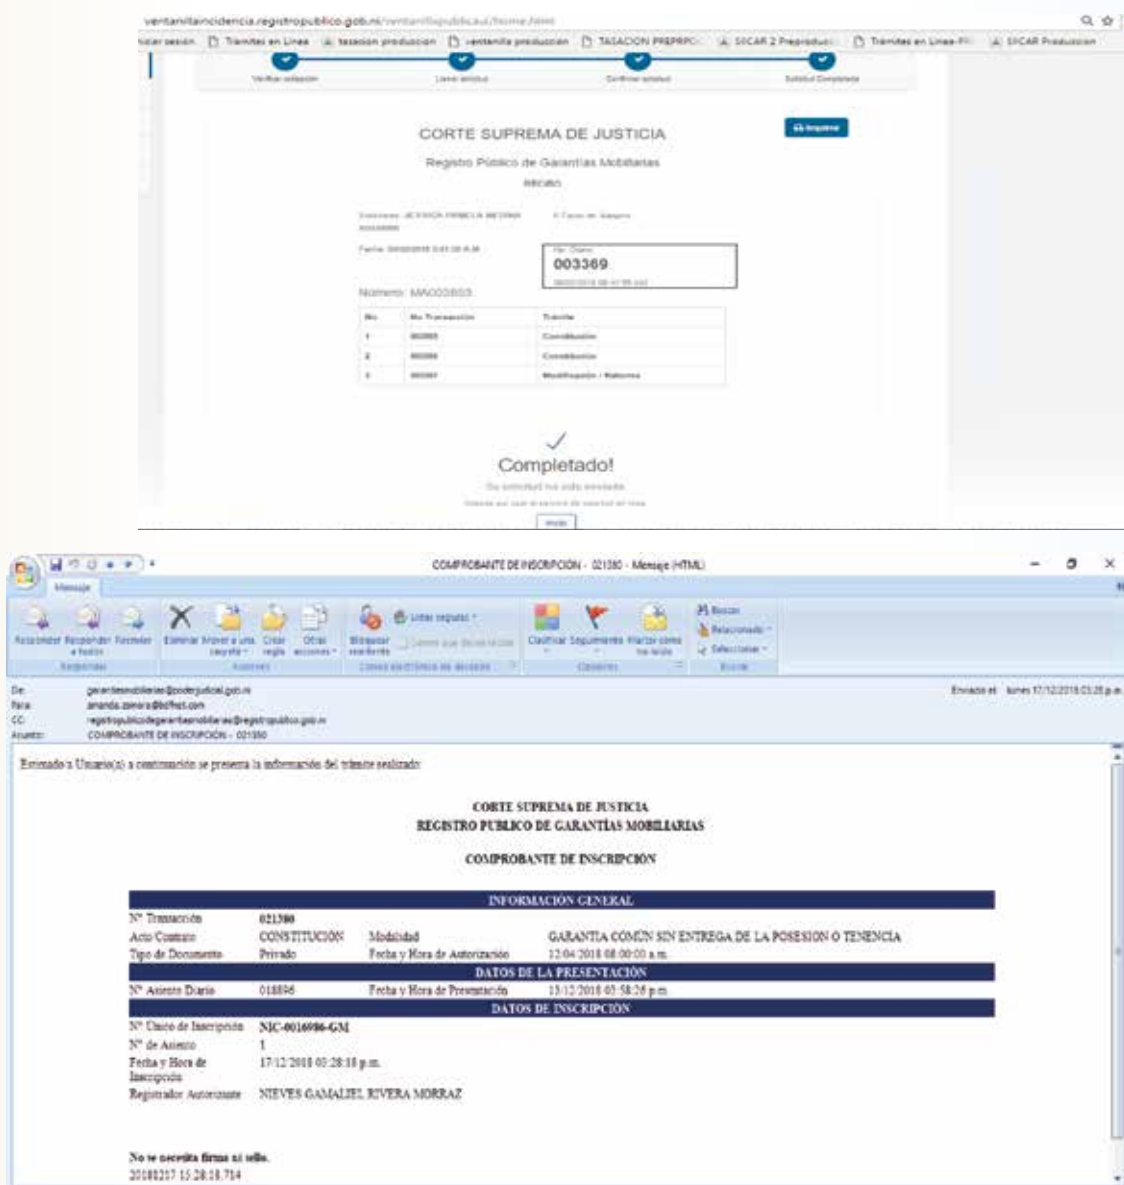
ventanillaincidencia.registropublico.gob.ni/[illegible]

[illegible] sesión | Tramites en Linea | tasacion produccion | ventanilla produccion | TASACION PREPRO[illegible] | SICAR 2 Preproduc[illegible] | Tramites en Linea-PR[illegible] | SICAR Produccion

Verificar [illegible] | Llenar solicitud | Confirmar solicitud | Solicitud Completada

CORTE SUPREMA DE JUSTICIA

Imprimir

Registro Público de Garantías Mobiliarias

RECIBO

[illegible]

Fecha: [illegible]

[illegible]
003369
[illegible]

Numero: MA003853

| No. | No Transacción | Trámite |
|---|---|---|
| 1 | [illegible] | Constitución |
| 2 | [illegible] | Constitución |
| 3 | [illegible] | Modificación / Reforma |

Completado!

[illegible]

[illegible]

Inicio

COMPROBANTE DE INSCRIPCIÓN - 021380 - Mensaje (HTML)

Mensaje

Responder | Responder a todos | Reenviar | Eliminar | Mover a una carpeta | Crear regla | Otras acciones | Bloquear remitente | Listas seguras | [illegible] | Clasificar | Seguimiento | Marcar como no leído | Buscar | Relacionado | Seleccionar
Responder | Acciones | Correo electrónico no deseado | Opciones | Buscar

De: garantiasmobiliarias@poderjudicial.gob.ni
Para: amanda.zamora@bdfnet.com
CC: registropublicodegarantiasmobiliarias@registropublico.gob.ni
Asunto: COMPROBANTE DE INSCRIPCIÓN - 021380

Enviado el: lunes 17/12/2018 03:28 p.m.

Estimado a Usuario(a) a continuación se presenta la información del trámite realizado:

CORTE SUPREMA DE JUSTICIA
REGISTRO PUBLICO DE GARANTÍAS MOBILIARIAS

COMPROBANTE DE INSCRIPCIÓN

INFORMACIÓN GENERAL

| | | | |
|---|---|---|---|
| N° Transacción | 021380 | | |
| Acto Contrato | CONSTITUCIÓN | Modalidad | GARANTIA COMÚN SIN ENTREGA DE LA POSESION O TENENCIA |
| Tipo de Documento | Privado | Fecha y Hora de Autorización | 12/04/2018 08:00:00 a.m. |

DATOS DE LA PRESENTACIÓN

| | | | |
|---|---|---|---|
| N° Asiento Diario | 018896 | Fecha y Hora de Presentación | 15/12/2018 05:58:26 p.m. |

DATOS DE INSCRIPCION

| | |
|---|---|
| N° Unico de Inscripción | NIC-0016986-GM |
| N° de Asiento | 1 |
| Fecha y Hora de Inscripción | 17/12/2018 03:28:18 p.m. |
| Registrador Autorizante | NIEVES GAMALIEL RIVERA MORRAZ |

No se necesita firma ni sello.
20181217 15:28:18.714